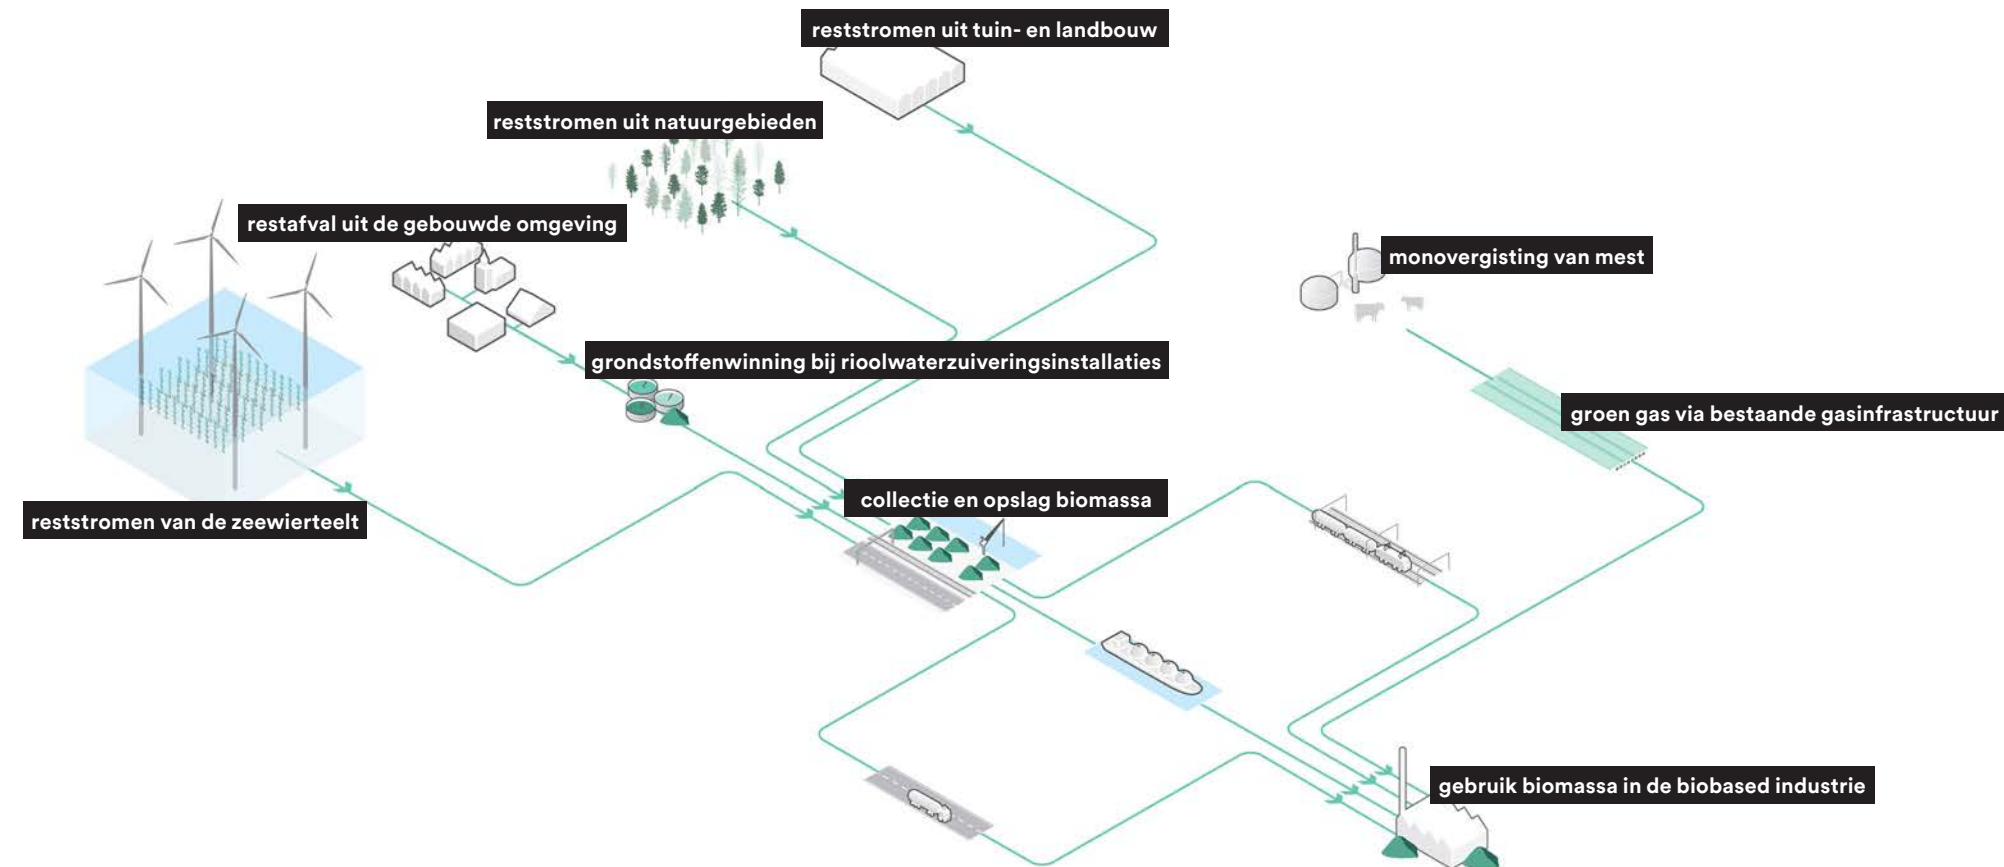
reststromen uit tuin- en landbouw

reststromen uit natuurgebieden

restafval uit de gebouwde omgeving

monovergisting van mest

grondstoffenwinning bij rioolwaterzuiveringsinstallaties

groen gas via bestaande gasinfrastructuur

collectie en opslag biomassa

reststromen van de zeewierteelt

gebruik biomassa in de biobased industrie